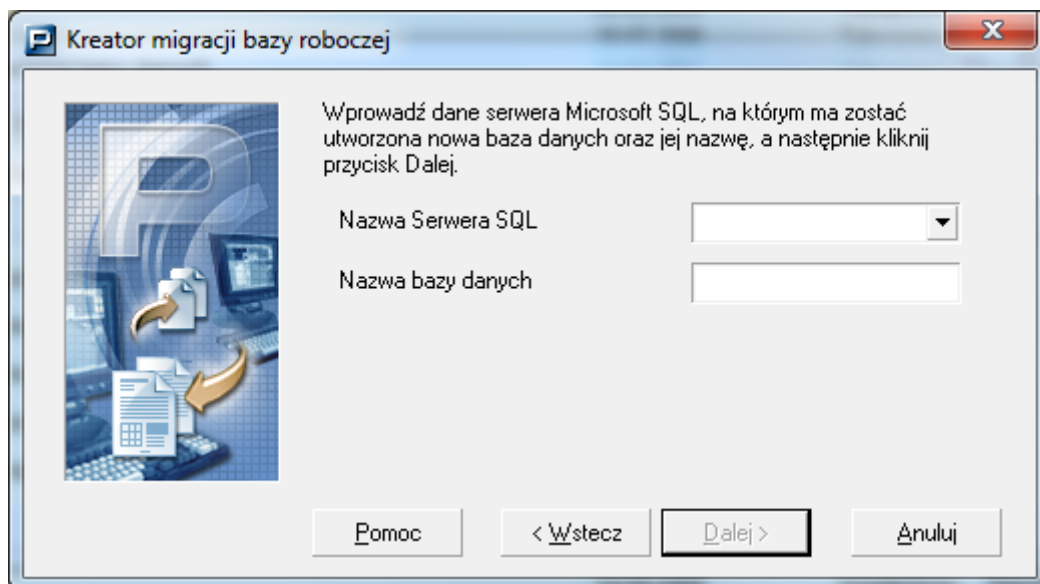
Kreator migracji bazy roboczej

Wprowadź dane serwera Microsoft SQL, na którym ma zostać utworzona nowa baza danych oraz jej nazwę, a następnie kliknij przycisk Dalej.

Nazwa Serwera SQL

Nazwa bazy danych

Pomoc

< Wstecz

Dalej >

Anuluj